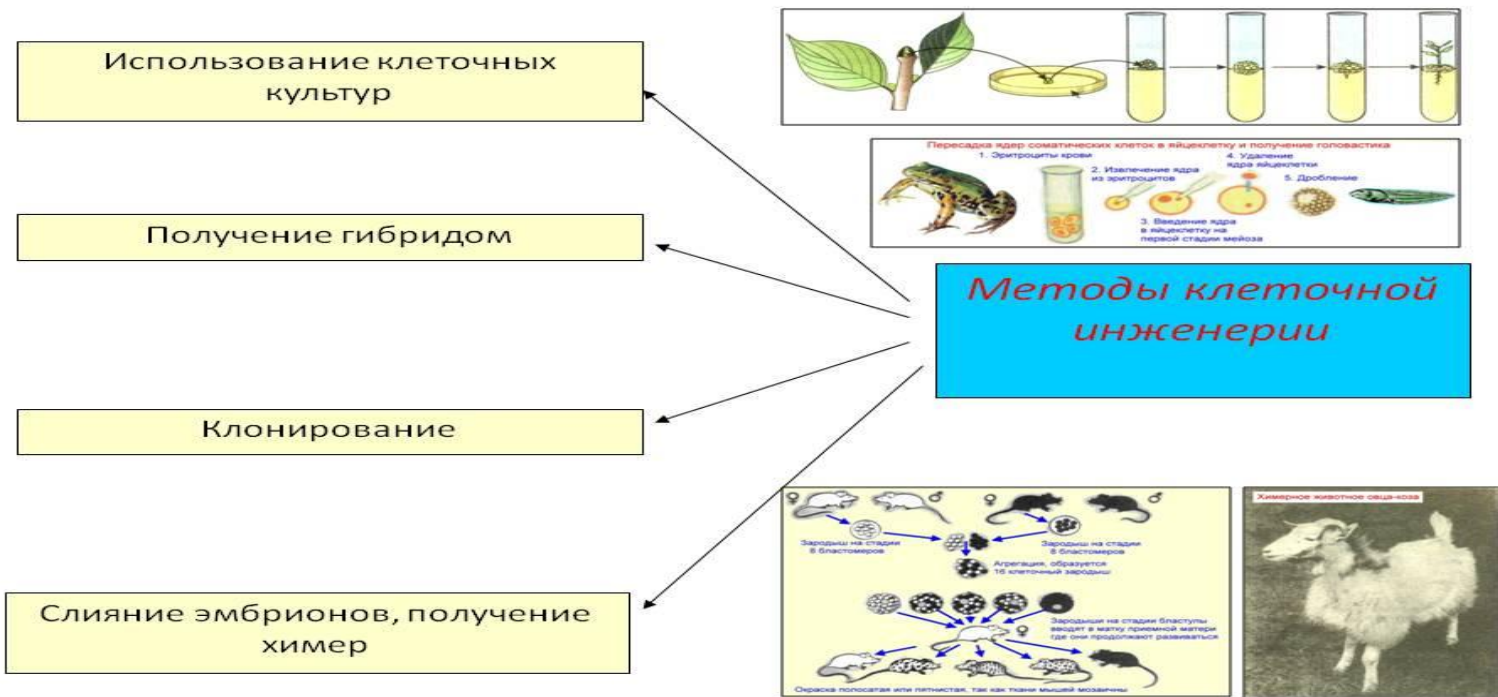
Использование клеточных культур

Получение гибридом

Клонирование

Слияние эмбрионов, получение химер

Пересадка ядер соматических клеток в яйцеклетку и получение головастика

1. Эритроциты крови

2. Извлечение ядра из эритроцитов

3. Введение ядра в яйцеклетку на первой стадии мейоза

4. Удаление ядра яйцеклетки

5. Дробление

Методы клеточной инженерии

♀ ♂ ♀ ♂

Зародыш на стадии 8 бластомеров

Зародыш на стадии 8 бластомеров

Агрегация, образуется 16 клеточный зародыш

Зародыши на стадии бластулы вводят в матку приемной матери где они продолжают развиваться

♀

Окраска полосатая или пятнистая, так как ткани мышей мозаичны

Химерное животное овца-коза